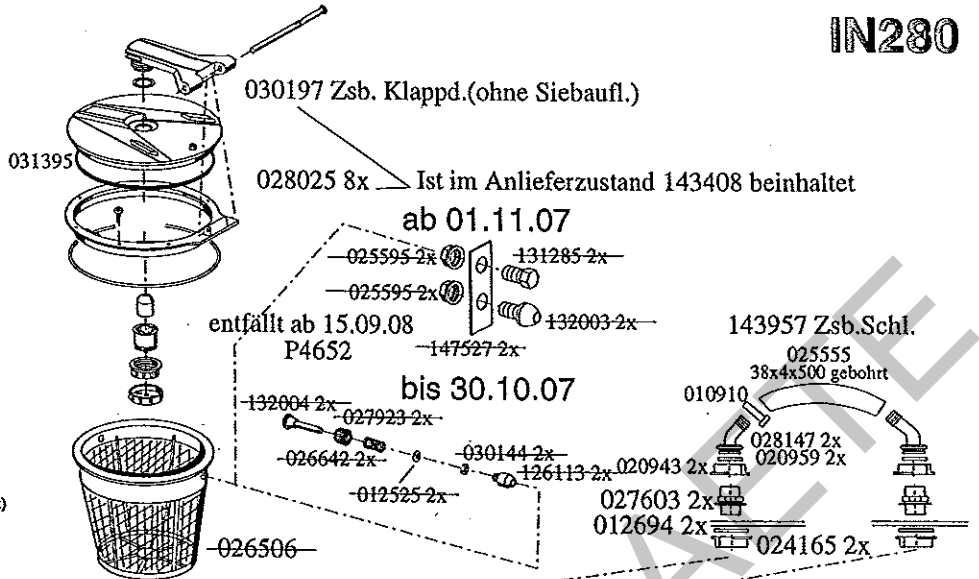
IN280

030197 Zsb. Klappd.(ohne Siebaufl.)

031395

028025 8x Ist im Anlieferzustand 143408 beinhaltet

ab 01.11.07

~~025595 2x~~ ~~131285 2x~~

~~025595 2x~~ ~~132003 2x~~

entfällt ab 15.09.08

P4652

~~147527 2x~~

143957 Zsb.Schl.

025555

38x4x500 gebohrt

bis 30.10.07

010910

~~132004 2x~~

~~027923 2x~~

~~026642 2x~~

~~030144 2x~~

~~126113 2x~~ 020943 2x

~~012525 2x~~

028147 2x

020959 2x

027603 2x

012694 2x

024165 2x

~~026506~~

AETE